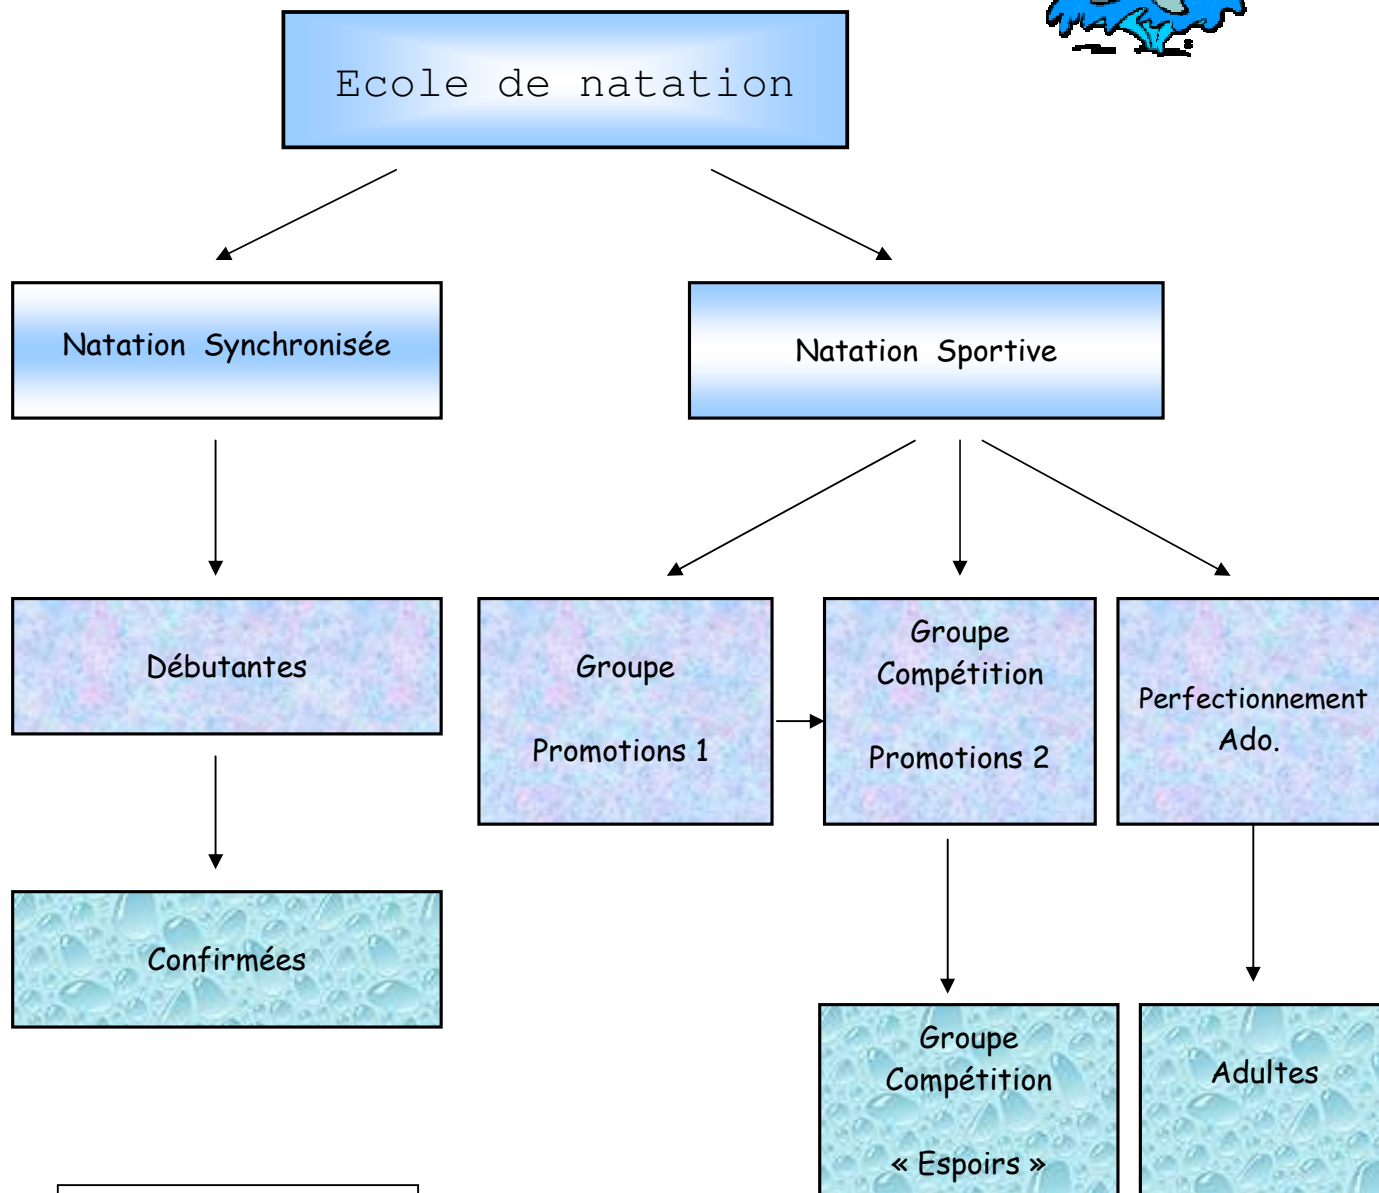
Ecole de natation

Natation Synchronisée

Natation Sportive

Débutantes

Groupe

Promotions 1

Groupe Compétition

Promotions 2

Perfectionnement Ado.

Confirmées

Groupe Compétition

« Espoirs »

Adultes